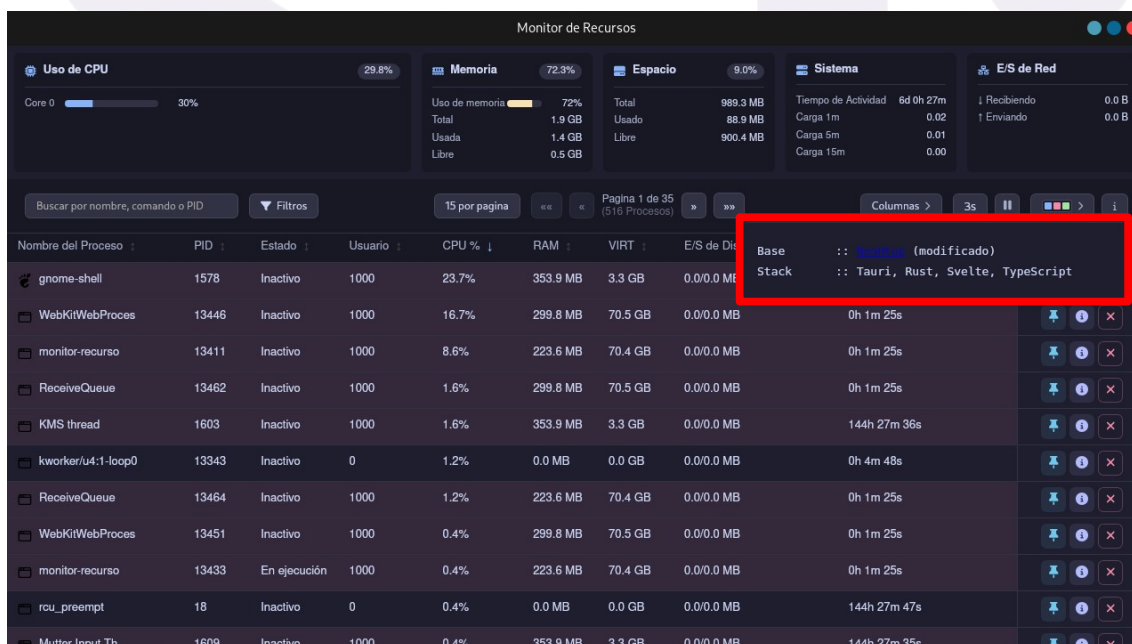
Monitor de Recursos

Uso de CPU 29.8%
Core 0 30%

Memoria 72.3%
Uso de memoria 72%
Total 1.9 GB
Usada 1.4 GB
Libre 0.5 GB

Espacio 9.0%
Total 989.3 MB
Usado 88.9 MB
Libre 900.4 MB

Sistema
Tiempo de Actividad 6d 0h 27m
Carga 1m 0.02
Carga 5m 0.01
Carga 15m 0.00

E/S de Red
↓ Recibiendo 0.0 B
↑ Enviando 0.0 B

Buscar por nombre, comando o PID
Filtros
15 por pagina
«« «
Pagina 1 de 35 (516 Procesos)
» »»
Columnas >
3s
i

Base :: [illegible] (modificado)
Stack :: Tauri, Rust, Svelte, TypeScript

| Nombre del Proceso | PID | Estado | Usuario | CPU % ↓ | RAM | VIRT | E/S de Dis | | |
|---|---|---|---|---|---|---|---|---|---|
| gnome-shell | 1578 | Inactivo | 1000 | 23.7% | 353.9 MB | 3.3 GB | 0.0/0.0 MB | | |
| WebKitWebProces | 13446 | Inactivo | 1000 | 16.7% | 299.8 MB | 70.5 GB | 0.0/0.0 MB | 0h 1m 25s | |
| monitor-recurso | 13411 | Inactivo | 1000 | 8.6% | 223.6 MB | 70.4 GB | 0.0/0.0 MB | 0h 1m 25s | |
| ReceiveQueue | 13462 | Inactivo | 1000 | 1.6% | 299.8 MB | 70.5 GB | 0.0/0.0 MB | 0h 1m 25s | |
| KMS thread | 1603 | Inactivo | 1000 | 1.6% | 353.9 MB | 3.3 GB | 0.0/0.0 MB | 144h 27m 36s | |
| kworker/u4:1-loop0 | 13343 | Inactivo | 0 | 1.2% | 0.0 MB | 0.0 GB | 0.0/0.0 MB | 0h 4m 48s | |
| ReceiveQueue | 13464 | Inactivo | 1000 | 1.2% | 223.6 MB | 70.4 GB | 0.0/0.0 MB | 0h 1m 25s | |
| WebKitWebProces | 13451 | Inactivo | 1000 | 0.4% | 299.8 MB | 70.5 GB | 0.0/0.0 MB | 0h 1m 25s | |
| monitor-recurso | 13433 | En ejecución | 1000 | 0.4% | 223.6 MB | 70.4 GB | 0.0/0.0 MB | 0h 1m 25s | |
| rcu_preempt | 18 | Inactivo | 0 | 0.4% | 0.0 MB | 0.0 GB | 0.0/0.0 MB | 144h 27m 47s | |
| Mutter Input Th | 1609 | Inactivo | 1000 | 0.4% | 353.9 MB | 3.3 GB | 0.0/0.0 MB | 144h 27m 35s | |